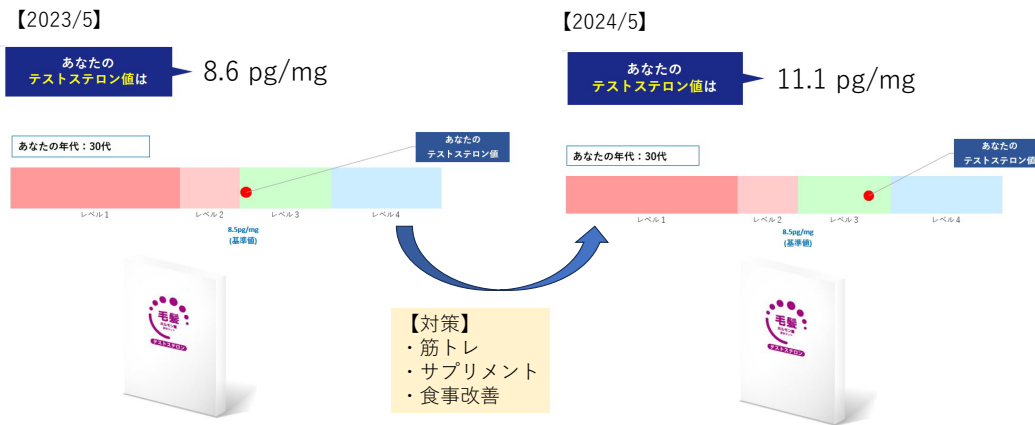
【2023/5】

あなたの
テストステロン値は

8.6 pg/mg

あなたの年代：30代

あなたの
テストステロン値

レベル1 レベル2 レベル3 レベル4

8.5pg/mg
(基準値)

毛髪
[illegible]
テストステロン

【対策】
・筋トレ
・サプリメント
・食事改善

【2024/5】

あなたの
テストステロン値は

11.1 pg/mg

あなたの年代：30代

あなたの
テストステロン値

レベル1 レベル2 レベル3 レベル4

8.5pg/mg
(基準値)

毛髪
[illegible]
テストステロン